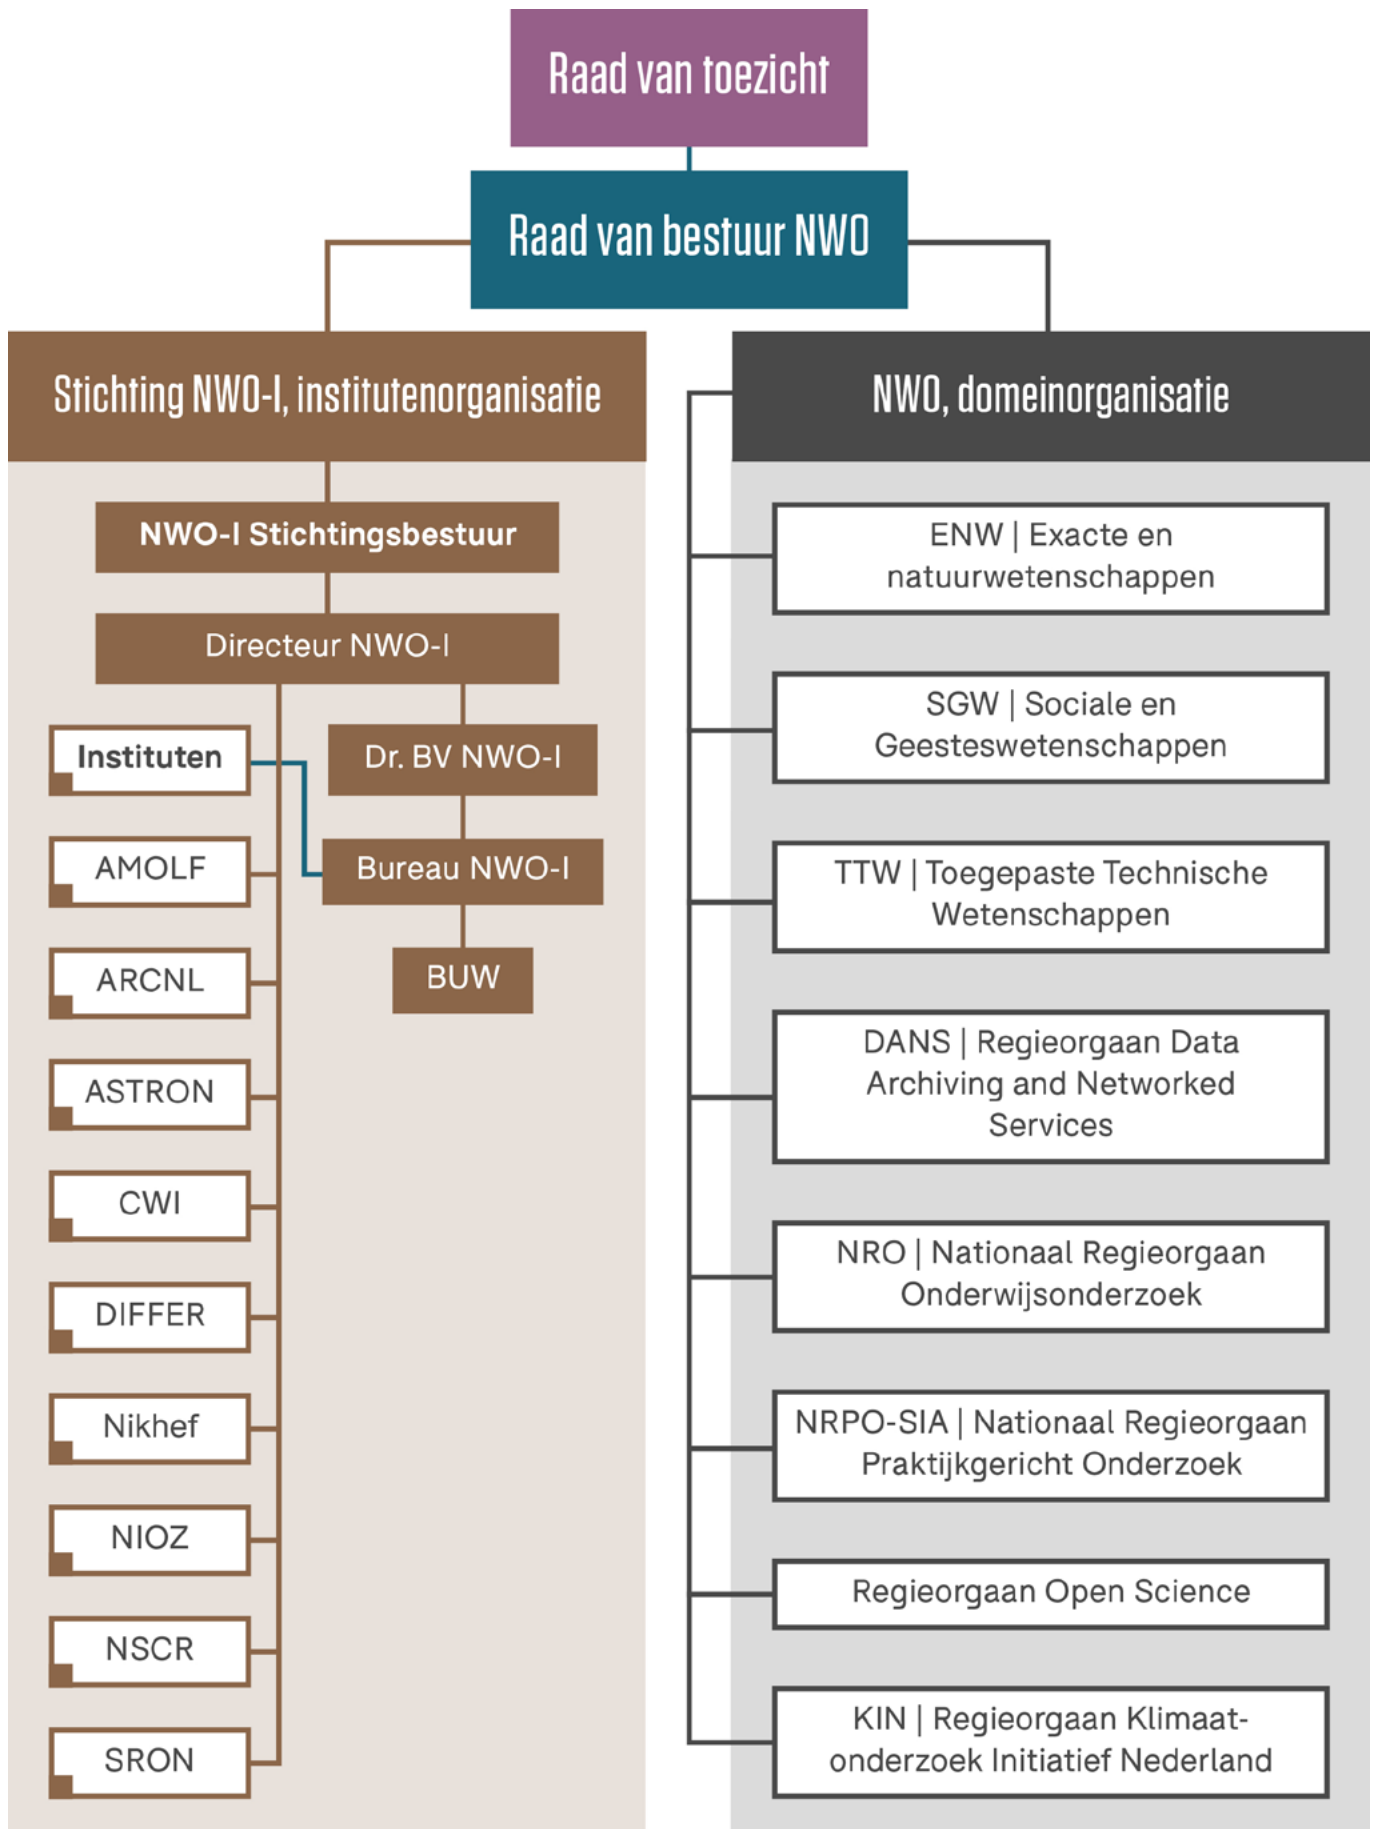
Raad van toezicht

Raad van bestuur NWO

Stichting NWO-I, institutenorganisatie

NWO-I Stichtingsbestuur

Directeur NWO-I

Instituten

Dr. BV NWO-I

AMOLF

Bureau NWO-I

ARCNL

BUW

ASTRON

CWI

DIFFER

Nikhef

NIOZ

NSCR

SRON

NWO, domeinorganisatie

ENW | Exacte en natuurwetenschappen

SGW | Sociale en Geesteswetenschappen

TTW | Toegepaste Technische Wetenschappen

DANS | Regieorgaan Data Archiving and Networked Services

NRO | Nationaal Regieorgaan Onderwijsonderzoek

NRPO-SIA | Nationaal Regieorgaan Praktijkgericht Onderzoek

Regieorgaan Open Science

KIN | Regieorgaan Klimaatonderzoek Initiatief Nederland